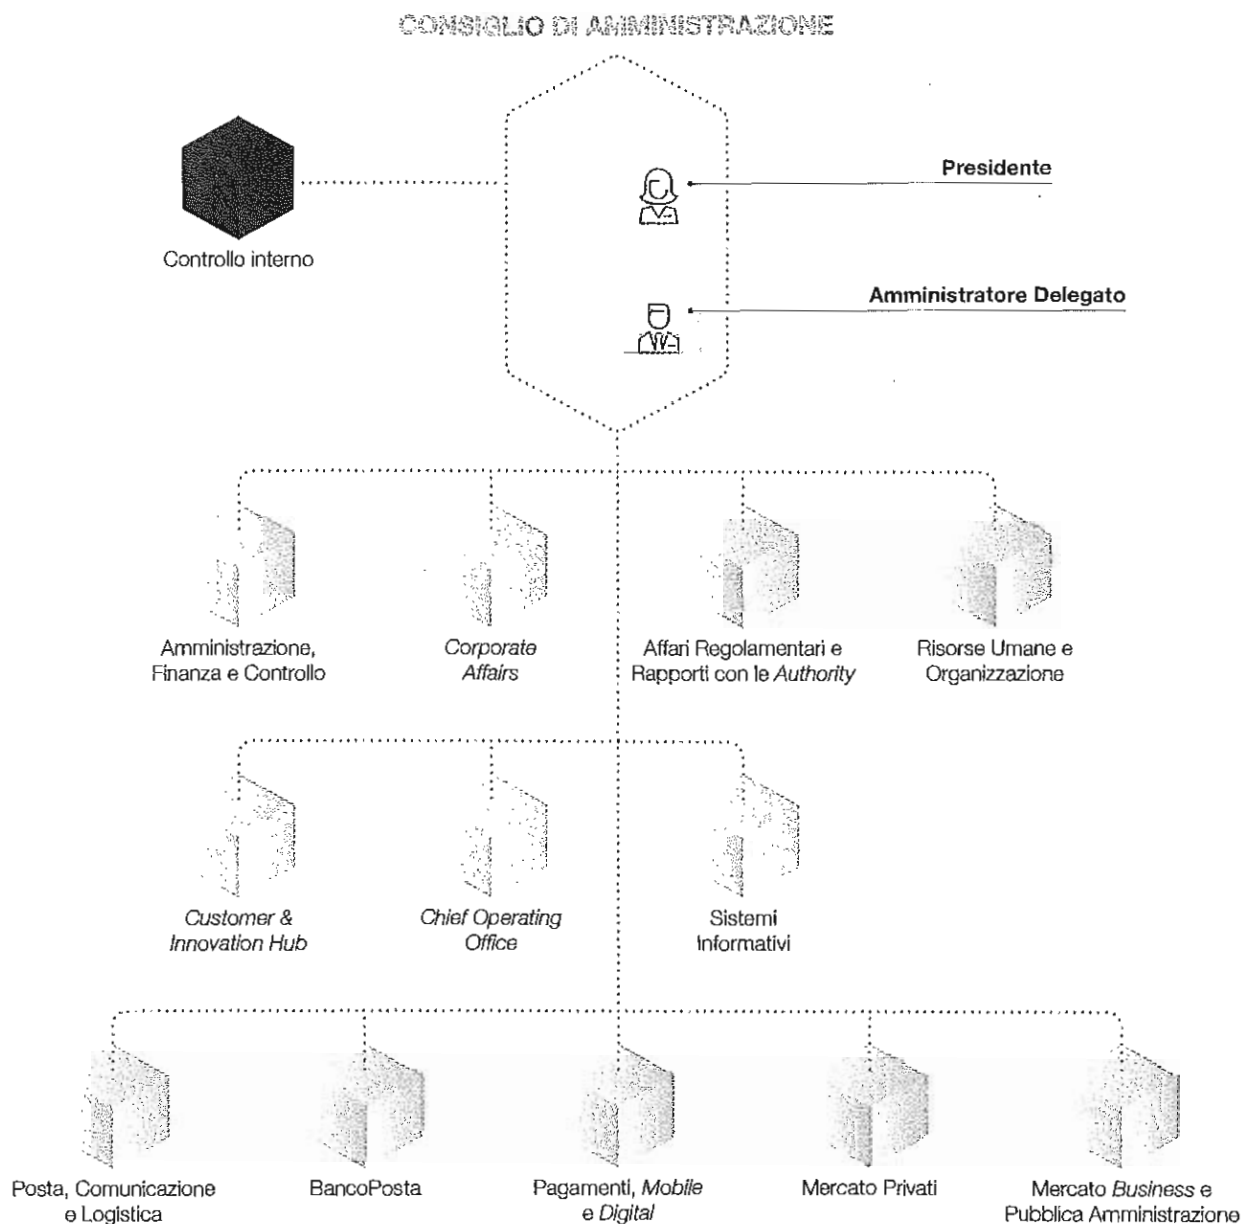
CONSIGLIO DI AMMINISTRAZIONE

Controllo interno

Presidente

Amministratore Delegato

Amministrazione, Finanza e Controllo

Corporate Affairs

Affari Regolamentari e Rapporti con le Authority

Risorse Umane e Organizzazione

Customer & Innovation Hub

Chief Operating Office

Sistemi Informativi

Posta, Comunicazione e Logistica

BancoPosta

Pagamenti, Mobile e Digital

Mercato Privati

Mercato Business e Pubblica Amministrazione